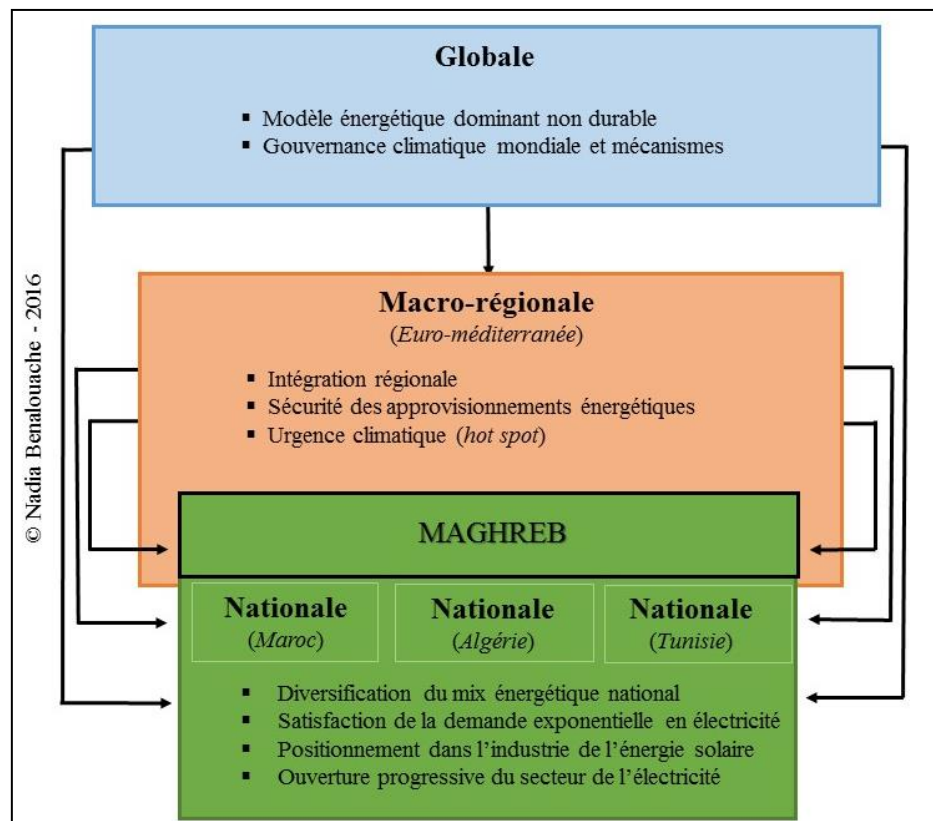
© Nadia Benalouache - 2016

Globale

- Modèle énergétique dominant non durable
- Gouvernance climatique mondiale et mécanismes

Macro-régionale
(Euro-méditerranée)

- Intégration régionale
- Sécurité des approvisionnements énergétiques
- Urgence climatique (hot spot)

MAGHREB

Nationale
(Maroc)

Nationale
(Algérie)

Nationale
(Tunisie)

- Diversification du mix énergétique national
- Satisfaction de la demande exponentielle en électricité
- Positionnement dans l'industrie de l'énergie solaire
- Ouverture progressive du secteur de l'électricité